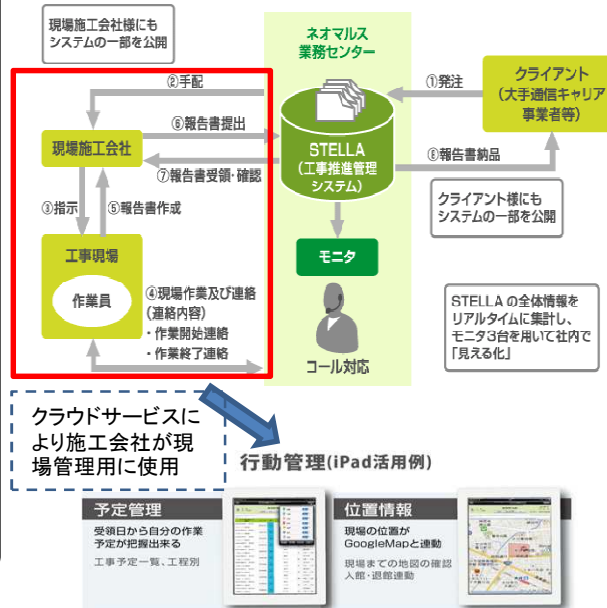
現場施工会社様にもシステムの一部を公開

ネオマルス業務センター

クライアント（大手通信キャリア事業者等）

①発注

②手配

⑥報告書提出

現場施工会社

STELLA（工事推進管理システム）

⑧報告書納品

⑦報告書受領･確認

クライアント様にもシステムの一部を公開

③指示

⑤報告書作成

工事現場

作業員

④現場作業及び連絡（連絡内容）
・作業開始連絡
・作業終了連絡

モニタ

コール対応

STELLA の全体情報をリアルタイムに集計し、モニタ3台を用いて社内で「見える化」

クラウドサービスにより施工会社が現場管理用に使用

行動管理(iPad活用例)

予定管理
受領日から自分の作業予定が把握出来る
工事予定一覧、工程別

位置情報
現場の位置がGoogleMapと連動
現場までの地図の確認
入館・退館連動